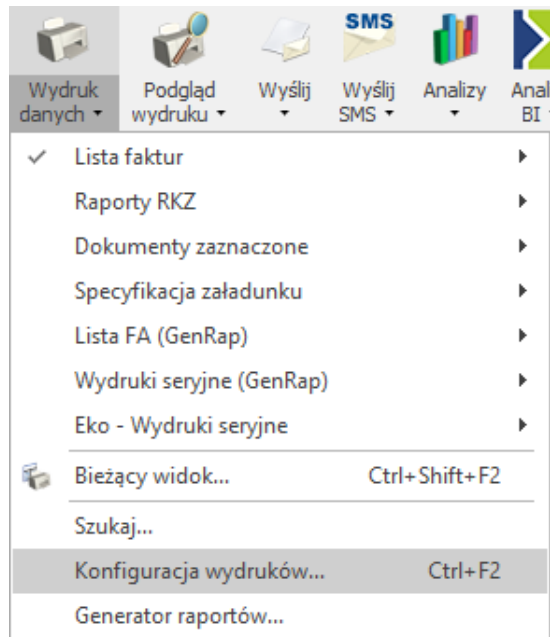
SMS

Wydruk danych ▾

Podgląd wydruku ▾

Wyślij ▾

Wyślij SMS ▾

Analizy ▾

Anal BI ▾

✓ Lista faktur ▸

Raporty RKZ ▸

Dokumenty zaznaczone ▸

Specyfikacja załadunku ▸

Lista FA (GenRap) ▸

Wydruki seryjne (GenRap) ▸

Eko - Wydruki seryjne ▸

Bieżący widok... Ctrl+Shift+F2

Szukaj...

Konfiguracja wydruków... Ctrl+F2

Generator raportów...